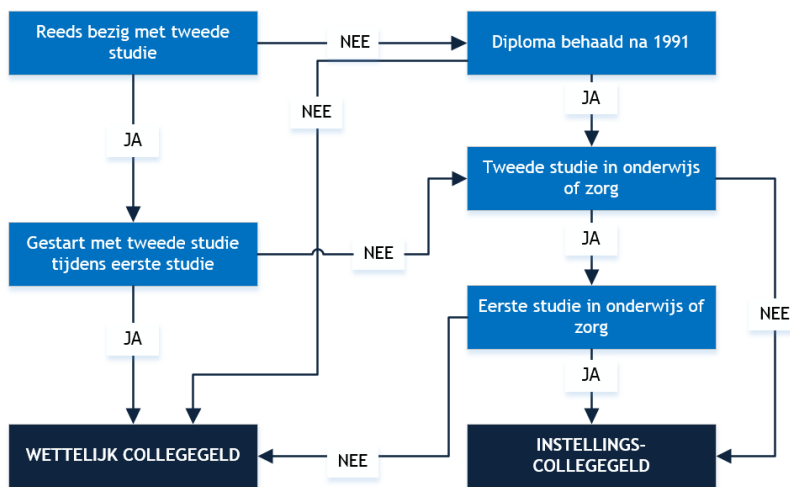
Reeds bezig met tweede studie

NEE

Diploma behaald na 1991

NEE

JA

JA

Tweede studie in onderwijs of zorg

Gestart met tweede studie tijdens eerste studie

NEE

JA

Eerste studie in onderwijs of zorg

JA

NEE

JA

WETTELIJK COLLEGEGELD

NEE

INSTELLINGS-COLLEGEGELD